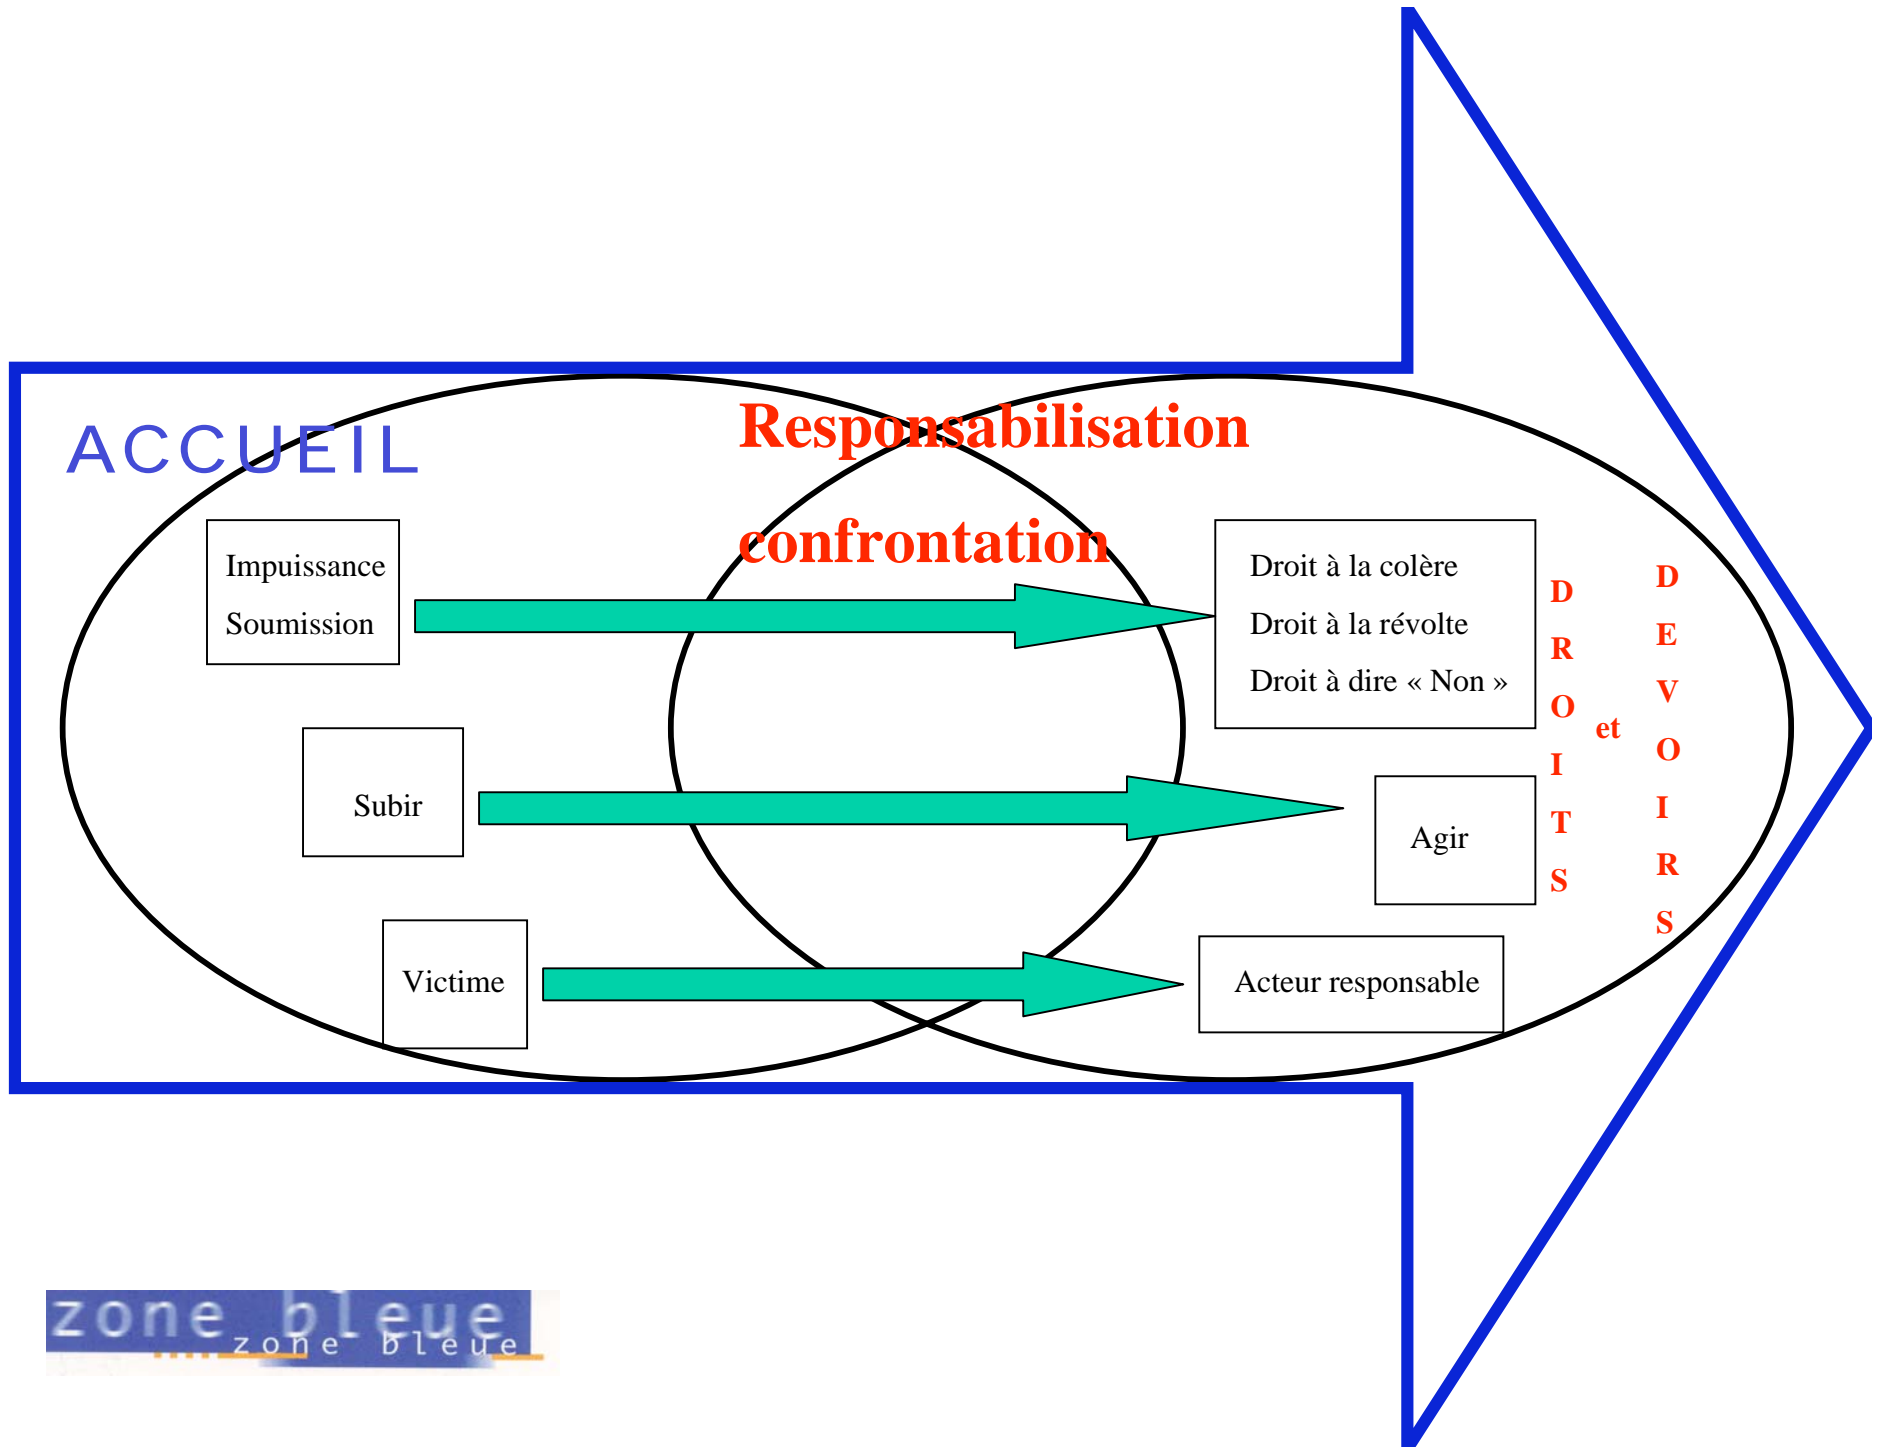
ACCUEIL

Responsabilisation

confrontation

Impuissance
Soumission

Droit à la colère
Droit à la révolte
Droit à dire « Non »

D
R
O
I
T
S

et

D
E
V
O
I
R
S

Subir

Agir

Victime

Acteur responsable

zone bleue
zone bleue